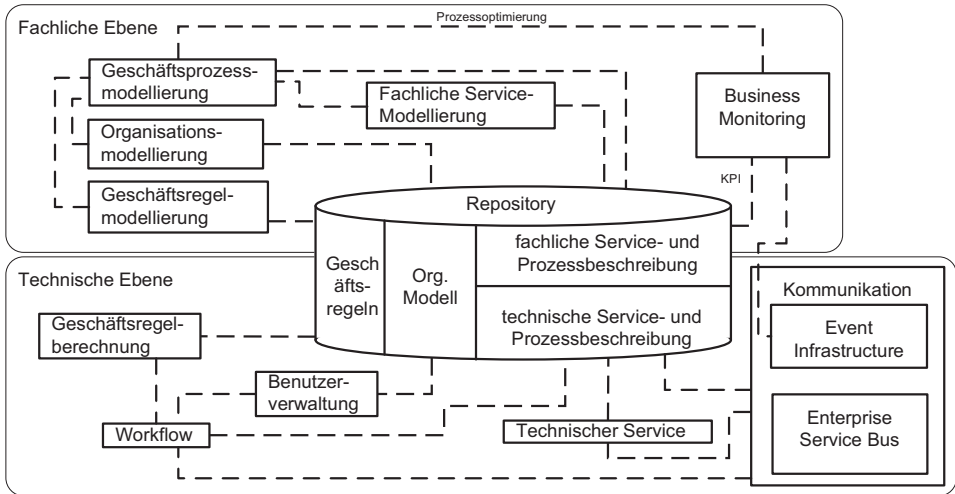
Fachliche Ebene

Prozessoptimierung

Geschäftsprozessmodellierung

Fachliche Service-Modellierung

Business Monitoring

Organisationsmodellierung

Geschäftsregelmodellierung

KPI

Repository

Geschäftsregeln

Org. Modell

fachliche Service- und Prozessbeschreibung

technische Service- und Prozessbeschreibung

Technische Ebene

Kommunikation

Geschäftsregelberechnung

Event Infrastructure

Benutzerverwaltung

Workflow

Technischer Service

Enterprise Service Bus